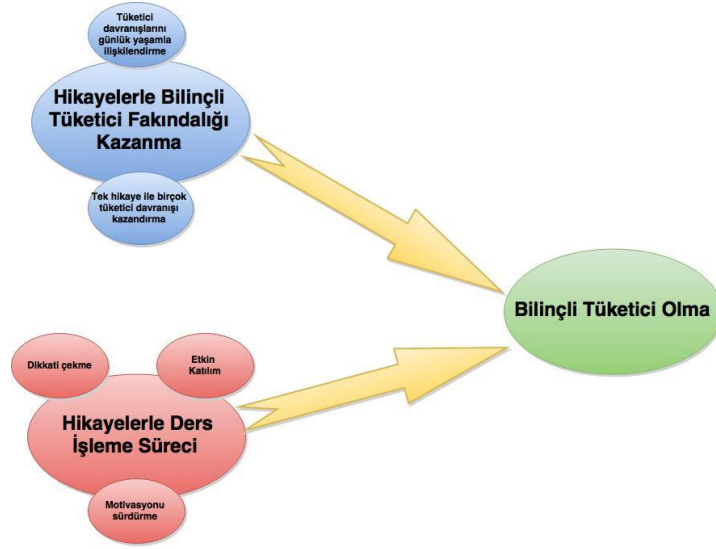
Tüketici davranışlarını günlük yaşamla ilişkilendirme

Hikayelerle Bilinçli Tüketici Fakındalığı Kazanma

Tek hikaye ile birçok tüketici davranışı kazandırma

Bilinçli Tüketici Olma

Dikkati çekme

Etkin Katılım

Hikayelerle Ders İşleme Süreci

Motivasyonu sürdürme